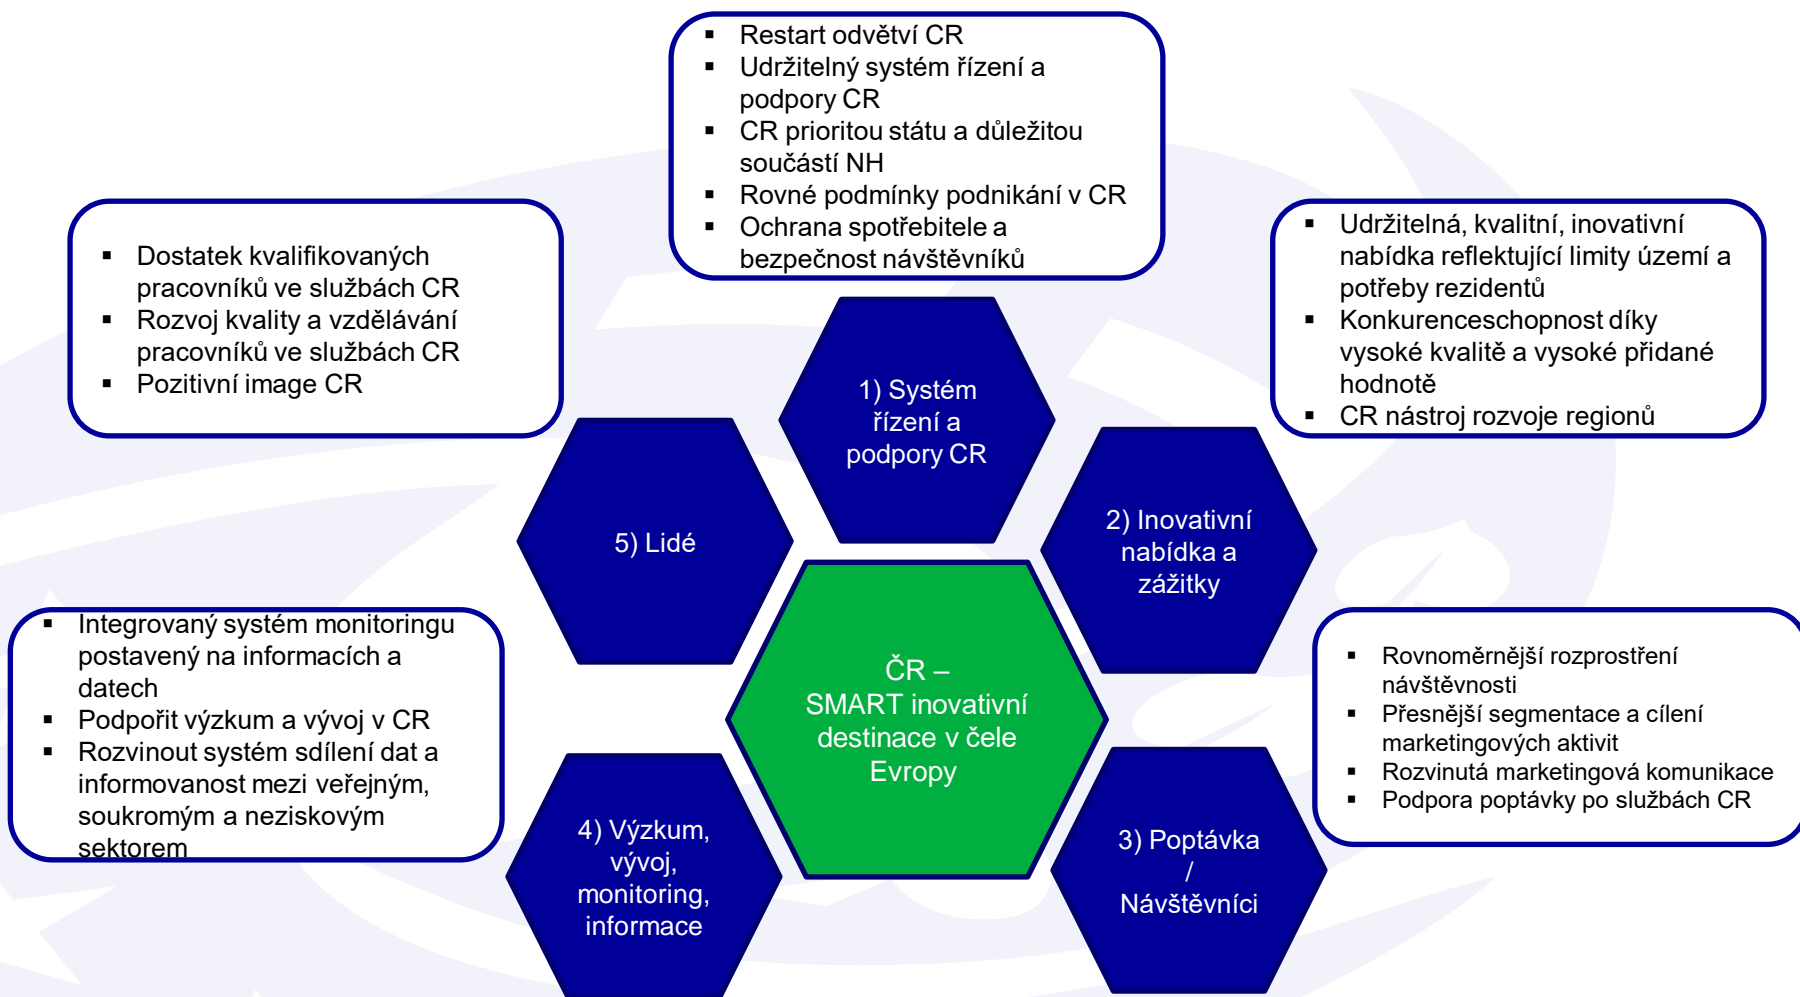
- Restart odvětví CR
- Udržitelný systém řízení a podpory CR
- CR prioritou státu a důležitou součástí NH
- Rovné podmínky podnikání v CR
- Ochrana spotřebitele a bezpečnost návštěvníků

- Dostatek kvalifikovaných pracovníků ve službách CR
- Rozvoj kvality a vzdělávání pracovníků ve službách CR
- Pozitivní image CR

- Udržitelná, kvalitní, inovativní nabídka reflektující limity území a potřeby rezidentů
- Konkurenceschopnost díky vysoké kvalitě a vysoké přidané hodnotě
- CR nástroj rozvoje regionů

1) Systém řízení a podpory CR

5) Lidé

2) Inovativní nabídka a zážitky

ČR – SMART inovativní destinace v čele Evropy

- Integrovaný systém monitoringu postavený na informacích a datech
- Podpořit výzkum a vývoj v CR
- Rozvinout systém sdílení dat a informovanost mezi veřejným, soukromým a neziskovým sektorem

- Rovnoměrnější rozprostření návštěvnosti
- Přesnější segmentace a cílení marketingových aktivit
- Rozvinutá marketingová komunikace
- Podpora poptávky po službách CR

4) Výzkum, vývoj, monitoring, informace

3) Poptávka / Návštěvníci